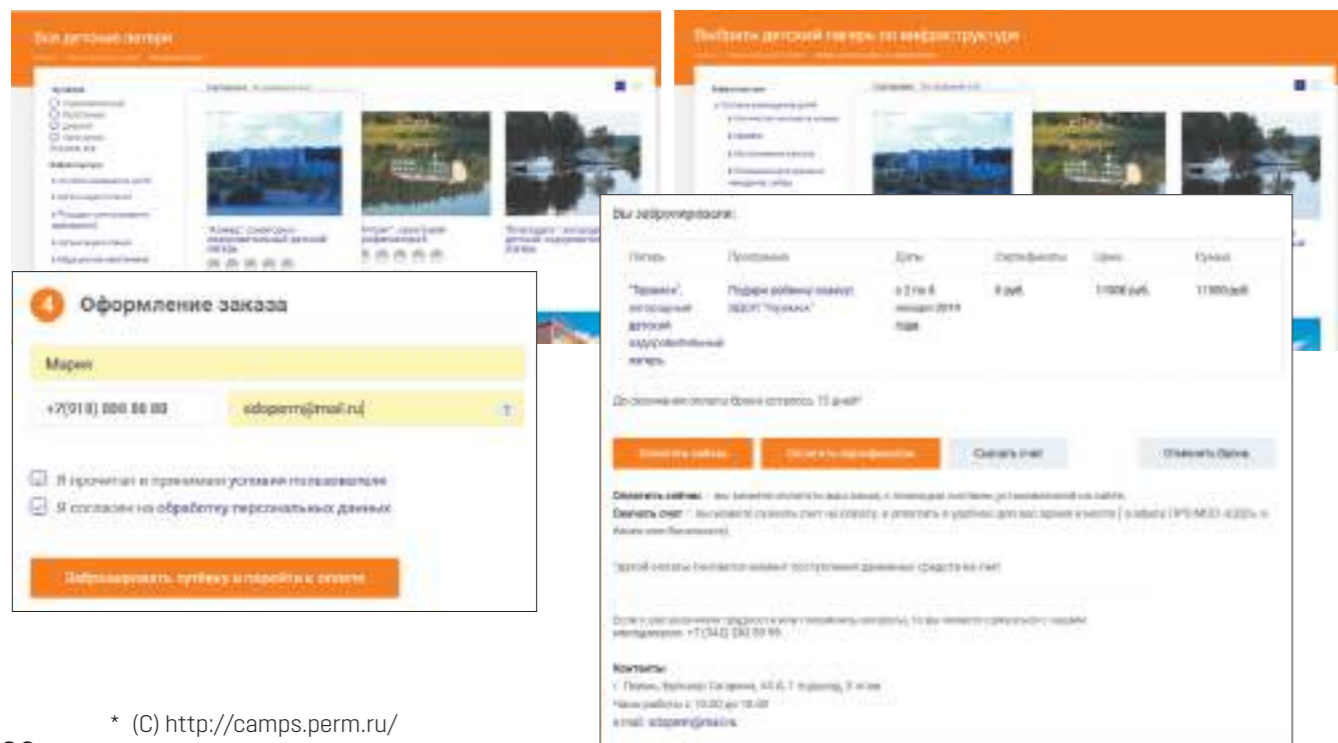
Все детские лагеря

Выбрать детский лагерь по инфраструктуре

4 Оформление заказа

Мария

+7(918) 888 88 88

sdoperm@mail.ru

Я прочитал и принимаю условия пользования

Я согласен на обработку персональных данных

Забронировать путевку и перейти к оплате

Вы забронировали:

| Лагерь | Программа | Даты | Сертификаты | Цена | Сумма |
|---|---|---|---|---|---|
| "Уральский", загородный детский оздоровительный лагерь | Подари ребенку лагерь! ЗДОЛ "Уральский" | с 2 по 8 января 2019 года | 0 руб. | 11000 руб. | 11000 руб. |

До окончания оплаты брони осталось 15 дней!

Оплатить сейчас

Оплатить сертификатом

Скачать счет

Отменить бронь

Оплатить сейчас – вы можете оплатить ваш заказ, с помощью системы дистанционной на сайте.

Скачать счет – вы можете скачать счет на оплату, и оплатить в удобном для вас банке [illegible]

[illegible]

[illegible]

Контакты

г. Пермь, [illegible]

Часы работы с 10.00 до 18.00

e-mail: sdoperm@mail.ru

* (C) http://camps.perm.ru/